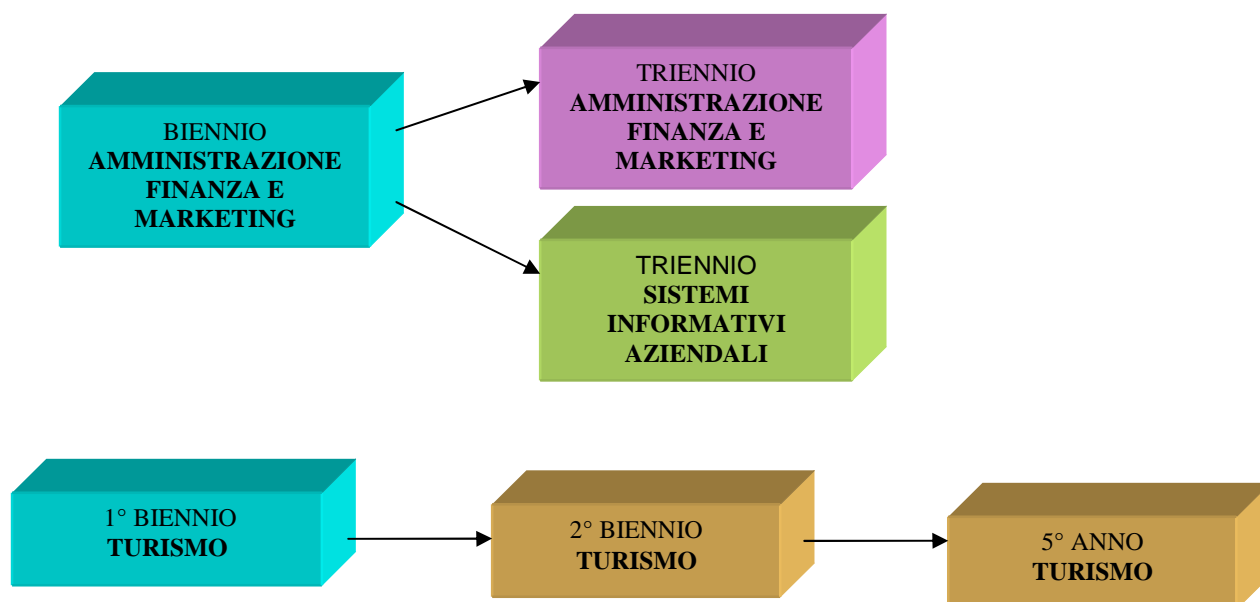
BIENNIO
**AMMINISTRAZIONE FINANZA E MARKETING**

TRIENNIO
**AMMINISTRAZIONE FINANZA E MARKETING**

TRIENNIO
**SISTEMI INFORMATIVI AZIENDALI**

1° BIENNIO
**TURISMO**

2° BIENNIO
**TURISMO**

5° ANNO
**TURISMO**